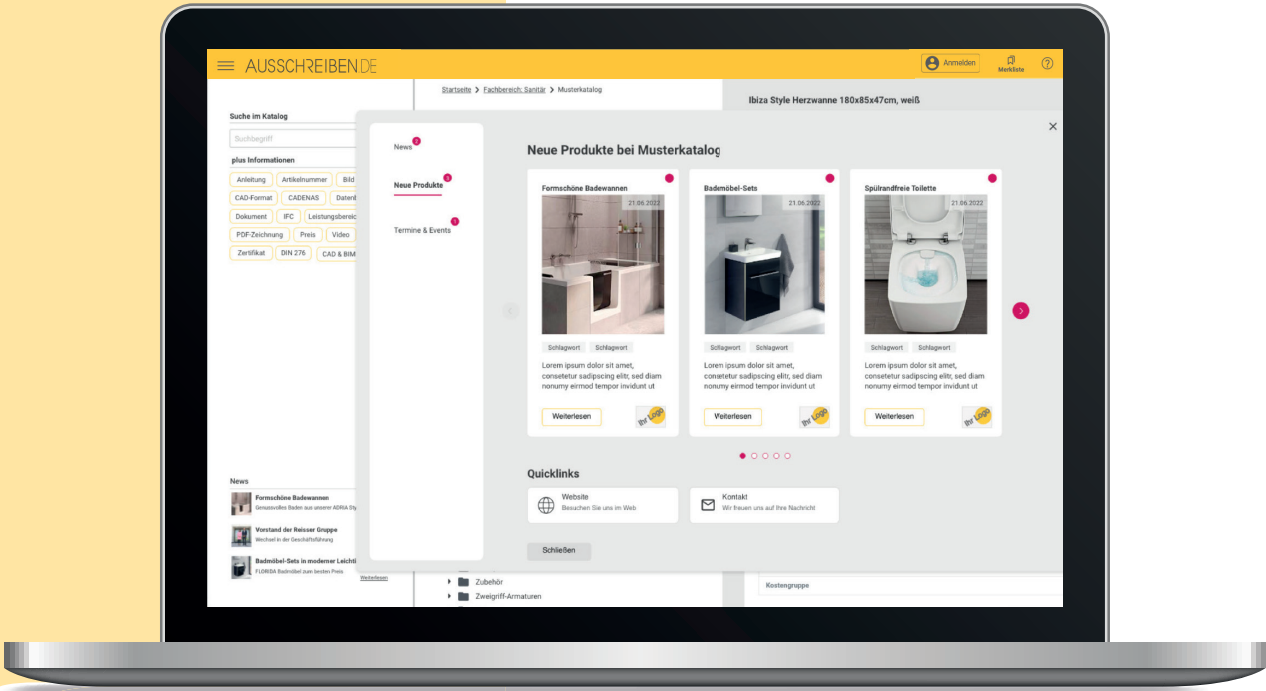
AUSSCHREIBEN.DE

Anmelden

Merkliste

Suche im Katalog

Suchbegriff

plus Informationen

Anleitung Artikelnummer Bild
CAD-Format CADENAS Datenb
Dokument IFC Leistungsbereic
PDF-Zeichnung Preis Video
Zertifikat DIN 276 CAD & BIM

News

Formschöne Badewannen
Genussvolles Baden aus unserer ADRIA Sty

Vorstand der Reisser Gruppe
Wechsel in der Geschäftsführung

Badmöbel-Sets in moderner Leichti
FLORIDA Badmöbel zum besten Preis

Weiterlesen

Startseite > Fachbereich: Sanitär > Musterkatalog

Ibiza Style Herzwanne 180x85x47cm, weiß

News

Neue Produkte

Termine & Events

Neue Produkte bei Musterkatalog

Formschöne Badewannen
21.06.2022
Schlagwort Schlagwort
Lorem ipsum dolor sit amet, consetetur sadipscing elitr, sed diam nonumy eirmod tempor invidunt ut
Weiterlesen
Ihr Logo

Badmöbel-Sets
21.06.2022
Schlagwort Schlagwort
Lorem ipsum dolor sit amet, consetetur sadipscing elitr, sed diam nonumy eirmod tempor invidunt ut
Weiterlesen
Ihr Logo

Spülrandfreie Toilette
21.06.2022
Schlagwort Schlagwort
Lorem ipsum dolor sit amet, consetetur sadipscing elitr, sed diam nonumy eirmod tempor invidunt ut
Weiterlesen
Ihr Logo

Quicklinks

Website
Besuchen Sie uns im Web

Kontakt
Wir freuen uns auf Ihre Nachricht

Schließen

Zubehör
Zweigriff-Armaturen

Kostengruppe